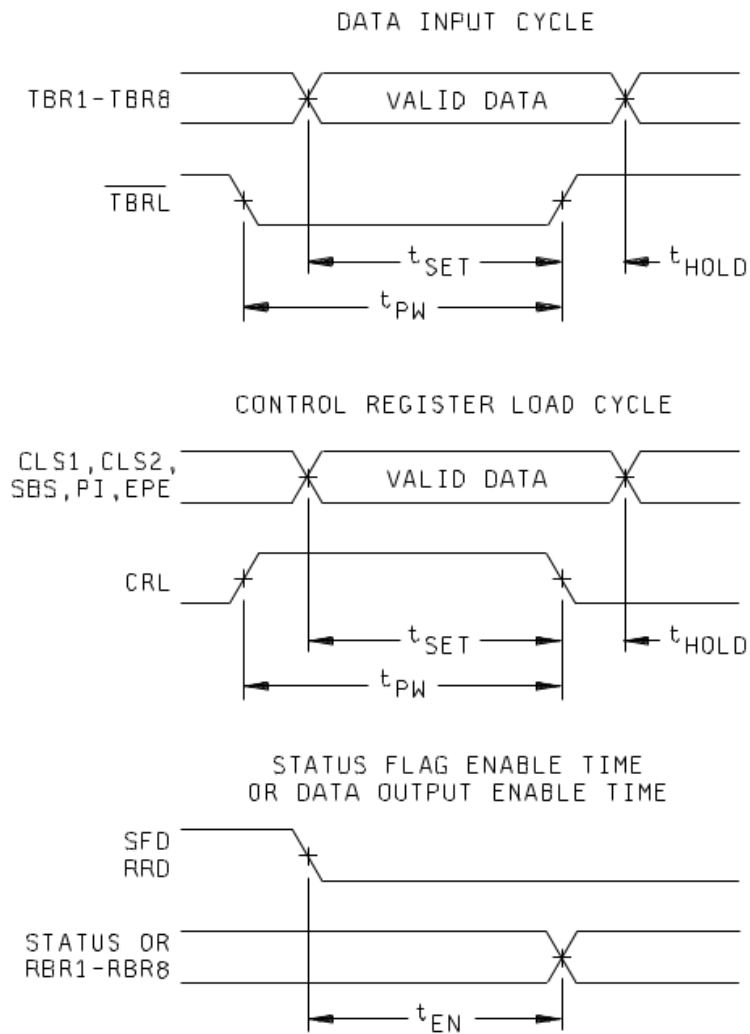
DATA INPUT CYCLE

TBR1-TBR8

VALID DATA

$\overline{TBRL}$

$t_{SET}$

$t_{HOLD}$

$t_{PW}$

CONTROL REGISTER LOAD CYCLE

CLS1, CLS2, SBS, PI, EPE

VALID DATA

CRL

$t_{SET}$

$t_{HOLD}$

$t_{PW}$

STATUS FLAG ENABLE TIME OR DATA OUTPUT ENABLE TIME

SFD RRD

STATUS OR RBR1-RBR8

$t_{EN}$